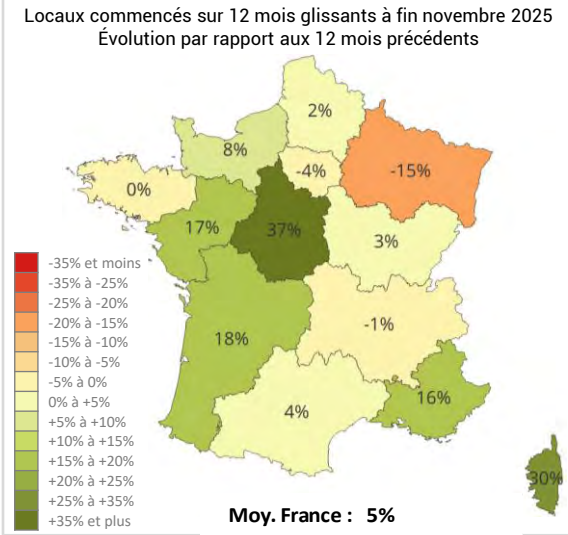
Locaux commencés sur 12 mois glissants à fin novembre 2025
Évolution par rapport aux 12 mois précédents

2%
8%
-4%
-15%
0%
17%
37%
3%
-1%
18%
16%
4%
30%

-35% et moins
-35% à -25%
-25% à -20%
-20% à -15%
-15% à -10%
-10% à -5%
-5% à 0%
0% à +5%
+5% à +10%
+10% à +15%
+15% à +20%
+20% à +25%
+25% à +35%
+35% et plus

Moy. France : 5%